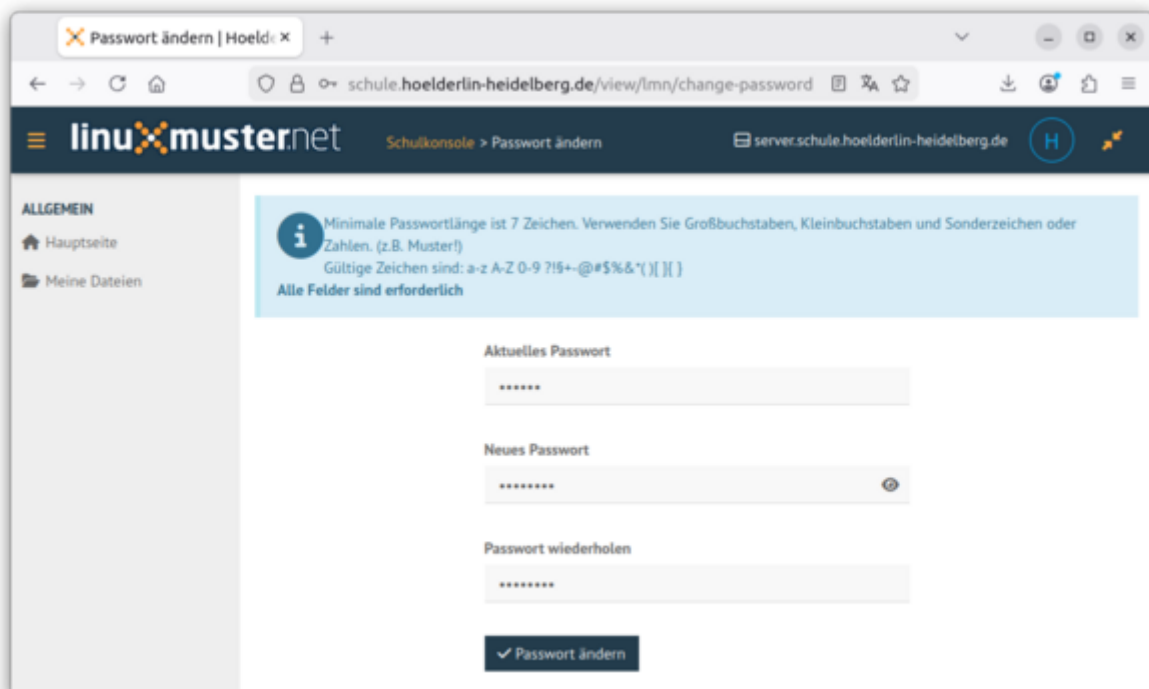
Passwort ändern | Hoeld ×
+

schule.hoelderlin-heidelberg.de/view/lmn/change-password

linuxmuster.net
Schulkonsole > Passwort ändern
server.schule.hoelderlin-heidelberg.de
H

ALLGEMEIN
Hauptseite
Meine Dateien

Minimale Passwortlänge ist 7 Zeichen. Verwenden Sie Großbuchstaben, Kleinbuchstaben und Sonderzeichen oder Zahlen. (z.B. Muster!)
Gültige Zeichen sind: a-z A-Z 0-9 ?!§+-@#$%&*( )[ ]{ }
Alle Felder sind erforderlich

Aktuelles Passwort
••••••

Neues Passwort
•••••••••

Passwort wiederholen
•••••••••

✔ Passwort ändern